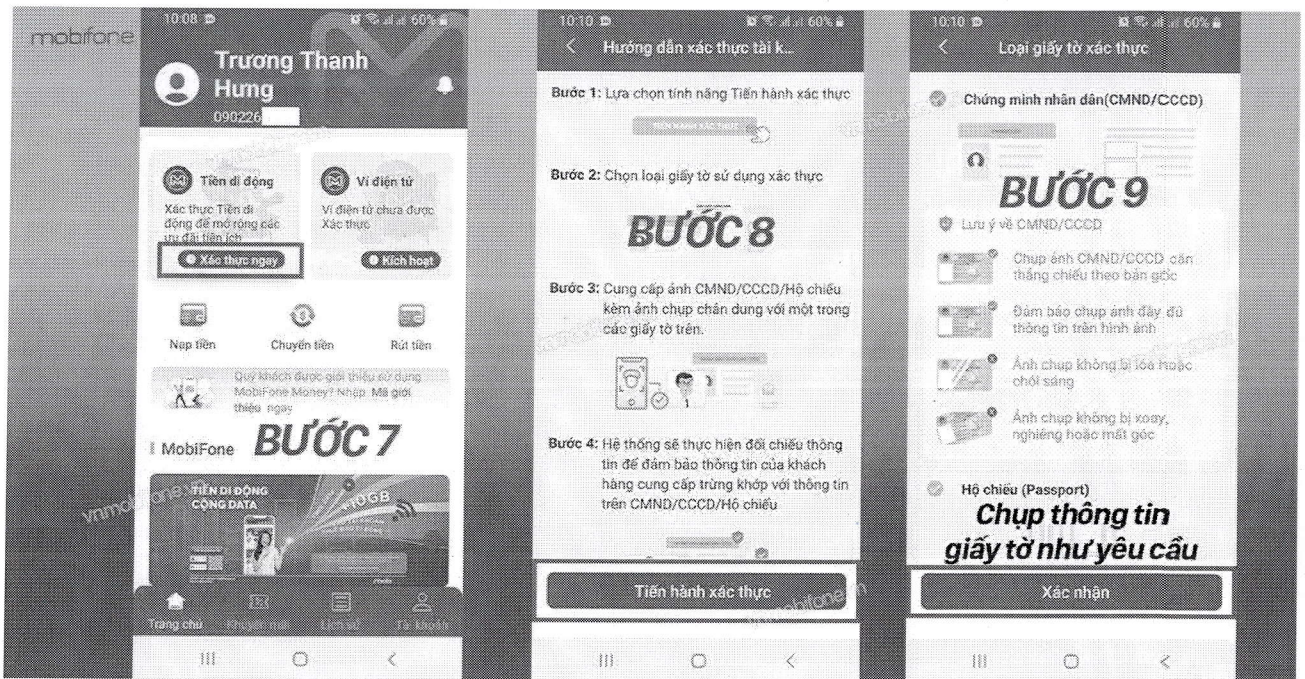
mobifone

10:08 60%

Trương Thanh Hưng
090226

Tiền di động
Xác thực Tiền di động để mở rộng các ưu đãi tiện ích
Xác thực ngay

Ví điện tử
Ví điện tử chưa được Xác thực
Kích hoạt

Nạp tiền
Chuyển tiền
Rút tiền

Quý khách được giới thiệu sử dụng MobiFone Money? Nhập Mã giới thiệu ngay

MobiFone BƯỚC 7

TIỀN DI ĐỘNG CỘNG DATA
10GB

Trang chủ
Khuyến mãi
Lịch sử
Tài khoản

10:10 60%

Hướng dẫn xác thực tài k...

Bước 1: Lựa chọn tính năng Tiến hành xác thực

TIẾN HÀNH XÁC THỰC

Bước 2: Chọn loại giấy tờ sử dụng xác thực

BƯỚC 8

Bước 3: Cung cấp ảnh CMND/CCCD/Hộ chiếu kèm ảnh chụp chân dung với một trong các giấy tờ trên.

Bước 4: Hệ thống sẽ thực hiện đối chiếu thông tin để đảm bảo thông tin của khách hàng cung cấp trùng khớp với thông tin trên CMND/CCCD/Hộ chiếu

Tiến hành xác thực

10:10 60%

Loại giấy tờ xác thực

Chứng minh nhân dân(CMND/CCCD)

BƯỚC 9

Lưu ý về CMND/CCCD

Chụp ảnh CMND/CCCD căn thẳng chiều theo bản gốc

Đảm bảo chụp ảnh đầy đủ thông tin trên hình ảnh

Ảnh chụp không bị lóa hoặc chói sáng

Ảnh chụp không bị xoay, nghiêng hoặc mất góc

Hộ chiếu (Passport)

Chụp thông tin giấy tờ như yêu cầu

Xác nhận

vnmobifone.vn